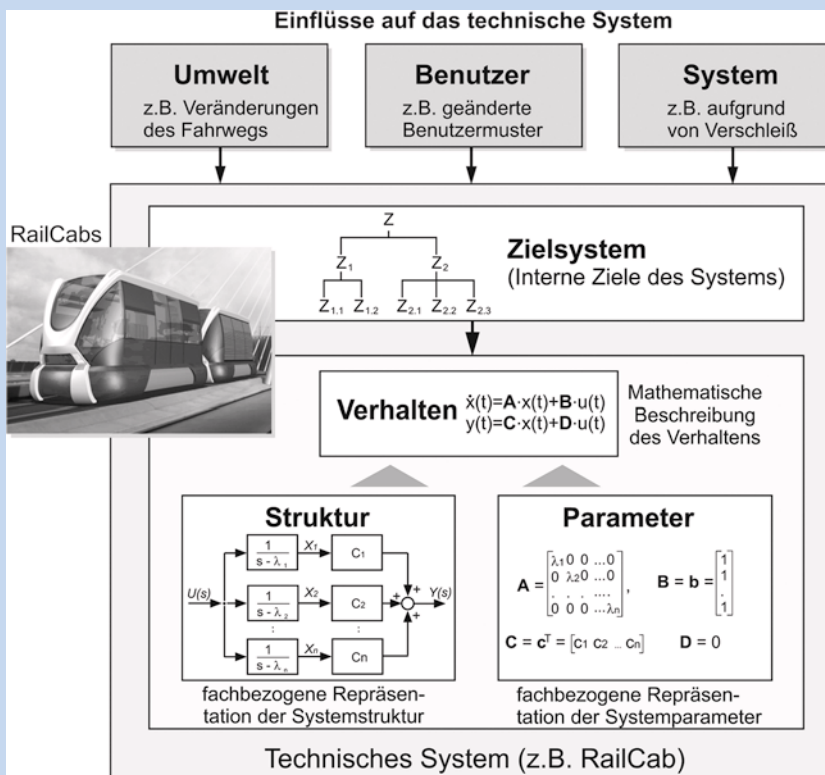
Einflüsse auf das technische System

**Umwelt**
z.B. Veränderungen des Fahrwegs

**Benutzer**
z.B. geänderte Benutzermuster

**System**
z.B. aufgrund von Verschleiß

RailCabs

Z
$Z_1$ $Z_2$
$Z_{1.1}$ $Z_{1.2}$ $Z_{2.1}$ $Z_{2.2}$ $Z_{2.3}$

**Zielsystem**
(Interne Ziele des Systems)

**Verhalten** $\dot{x}(t)=\mathbf{A}\cdot x(t)+\mathbf{B}\cdot u(t)$
$y(t)=\mathbf{C}\cdot x(t)+\mathbf{D}\cdot u(t)$

Mathematische Beschreibung des Verhaltens

**Struktur**

$U(s)$ $\frac{1}{s-\lambda_1}$ $X_1$ $C_1$
$\frac{1}{s-\lambda_2}$ $X_2$ $C_2$
:
$\frac{1}{s-\lambda_n}$ $X_n$ $C_n$
+ + + $Y(s)$

fachbezogene Repräsentation der Systemstruktur

**Parameter**

$\mathbf{A} = \begin{bmatrix} \lambda_1 0 \; 0 \; ... 0 \\ 0 \; \lambda_2 0 \; ... 0 \\ . \; . \; . \; .... \\ 0 \; 0 \; 0 \; ... \lambda_n \end{bmatrix}$, $\mathbf{B} = \mathbf{b} = \begin{bmatrix} 1 \\ 1 \\ . \\ 1 \end{bmatrix}$

$\mathbf{C} = \mathbf{c}^T = [c_1 \; c_2 \; .. \; c_n]$ $\mathbf{D} = 0$

fachbezogene Repräsentation der Systemparameter

Technisches System (z.B. RailCab)